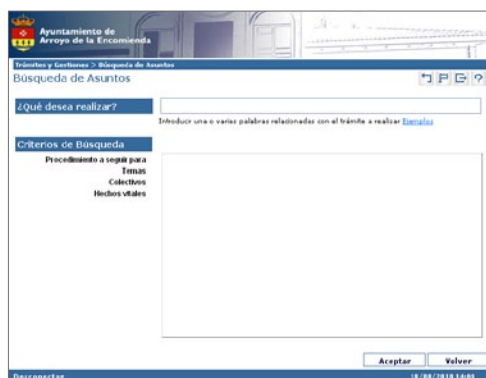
Ayuntamiento de
Arroyo de la Encomienda

Trámites y Gestiones > Búsqueda de Asuntos

Búsqueda de Asuntos

¿Qué desea realizar?

Introducir una o varias palabras relacionadas con el trámite a realizar Ejemplos

Criterios de Búsqueda

Procedimiento a seguir para
Temas
Colectivos
Hechos vitales

Aceptar
Volver

Desconectar
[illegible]